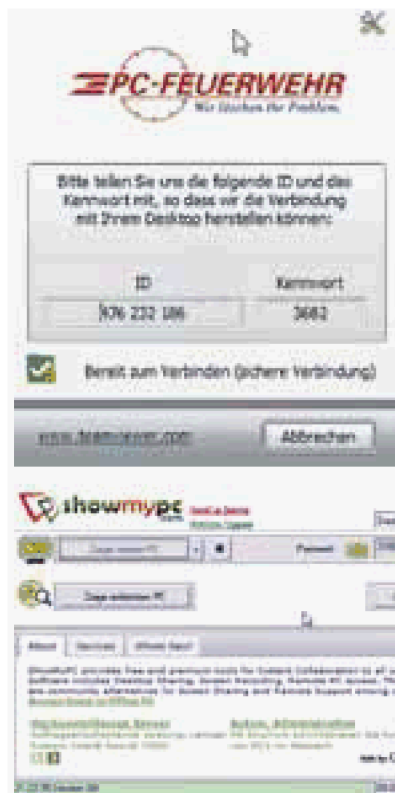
PC-FEUERWEHR
Wir löschen Ihr Problem.

Bitte teilen Sie uns die folgende ID und das Kennwort mit, so dass wir die Verbindung mit Ihrem Desktop herstellen können:

| ID | Kennwort |
|---|---|
| 106 232 186 | 3682 |

Bereit zum Verbinden (sichere Verbindung)

www.teamviewer.com

Abbrechen

showmypc
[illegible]

Zeige meinen PC

Password

Zeige anderen PC

About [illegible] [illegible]

ShowMyPC provides free and premium tools for Instant Collaboration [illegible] software includes Desktop Sharing, Screen Recording, Remote PC Access. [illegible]

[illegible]

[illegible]